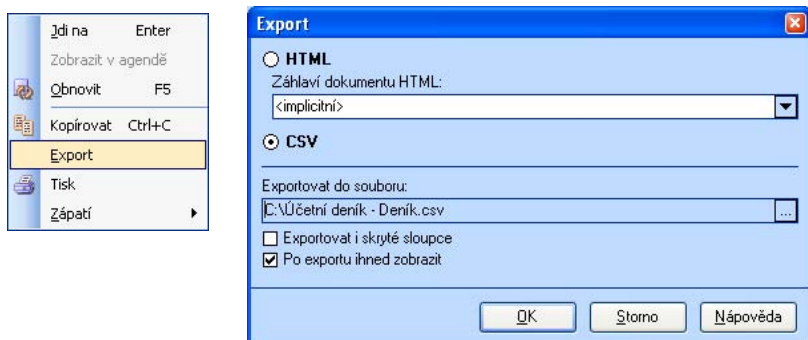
Jdi na Enter
Zobrazit v agendě
Obnovit F5
Kopírovat Ctrl+C
Export
Tisk
Zápatí

Export

HTML
Záhlaví dokumentu HTML:
<implicitní>

CSV

Exportovat do souboru:
C:\Účetní deník - Deník.csv
...
Exportovat i skryté sloupce
Po exportu ihned zobrazit

OK
Storno
Nápověda